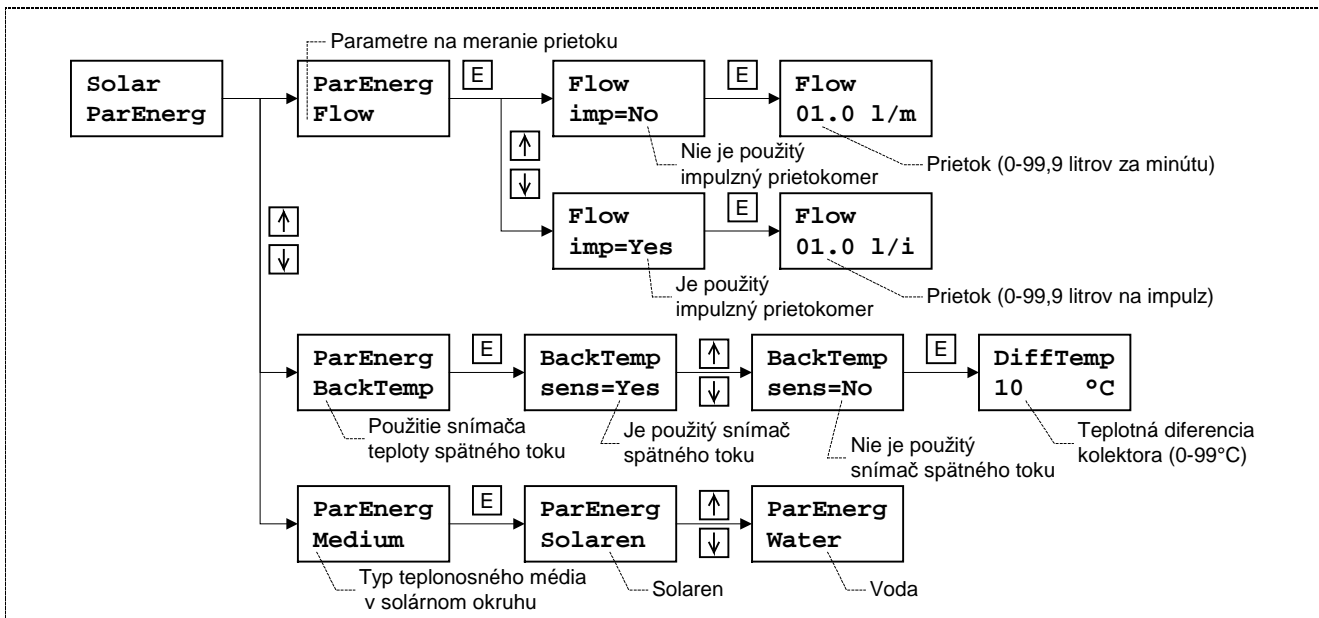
Parametre na meranie prietoku

Solar
ParEnerg

ParEnerg
Flow

E

Flow
imp=No

E

Flow
01.0 l/m

↑
↓

Nie je použitý impulzný prietokomer

Prietok (0-99,9 litrov za minútu)

↑
↓

Flow
imp=Yes

E

Flow
01.0 l/i

Je použitý impulzný prietokomer

Prietok (0-99,9 litrov na impulz)

ParEnerg
BackTemp

E

BackTemp
sens=Yes

↑
↓

BackTemp
sens=No

E

DiffTemp
10 °C

Použitie snímača teploty spätného toku

Je použitý snímač spätného toku

Nie je použitý snímač spätného toku

Teplotná diferencia kolektora (0-99°C)

ParEnerg
Medium

E

ParEnerg
Solaren

↑
↓

ParEnerg
Water

Typ teplonosného média v solárnom okruhu

Solaren

Voda